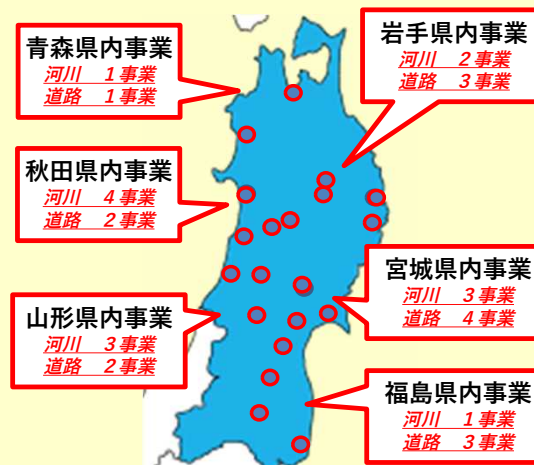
青森県内事業
河川　1事業
道路　1事業

岩手県内事業
河川　2事業
道路　3事業

秋田県内事業
河川　4事業
道路　2事業

宮城県内事業
河川　3事業
道路　4事業

山形県内事業
河川　3事業
道路　2事業

福島県内事業
河川　1事業
道路　3事業